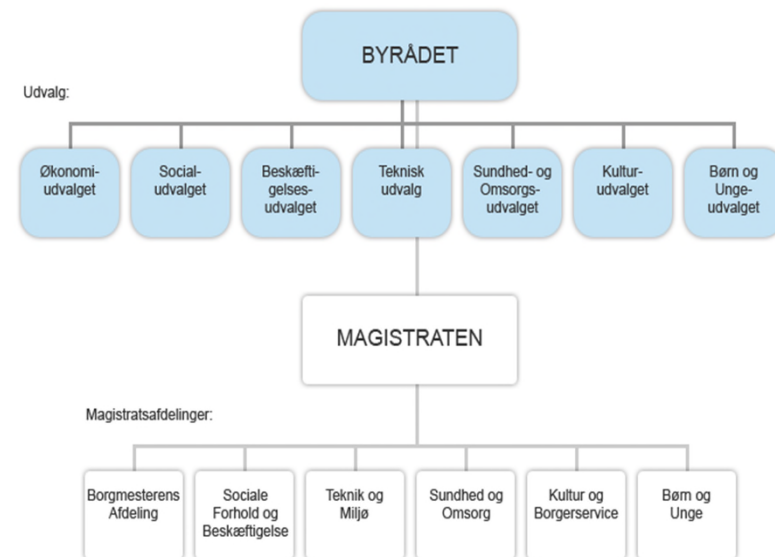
BYRÅDET

Udvalg:

Økonomi-udvalget

Social-udvalget

Beskæftigelses-udvalget

Teknisk udvalg

Sundhed- og Omsorgs-udvalget

Kultur-udvalget

Børn og Unge-udvalget

MAGISTRATEN

Magistratsafdelinger:

Borgmesterens Afdeling

Sociale Forhold og Beskæftigelse

Teknik og Miljø

Sundhed og Omsorg

Kultur og Borgerservice

Børn og Unge